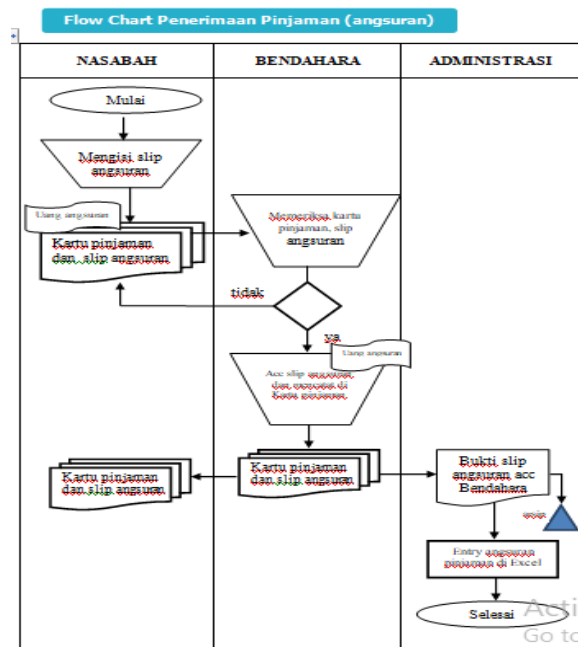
Flow Chart Penerimaan Pinjaman (angsuran)

| NASABAH | BENDAHARA | ADMINISTRASI |
|---|---|---|

Mulai

Mengisi slip angsuran

Uang angsuran

Kartu pinjaman dan slip angsuran

Memeriksa kartu pinjaman, slip angsuran

tidak

ya

Uang angsuran

Acc slip angsuran, dan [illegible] di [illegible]

Kartu pinjaman dan slip angsuran

Kartu pinjaman dan slip angsuran

Bukti slip angsuran acc Bendahara

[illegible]

Entry angsuran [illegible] di Excel

Selesai

Acti
Go to